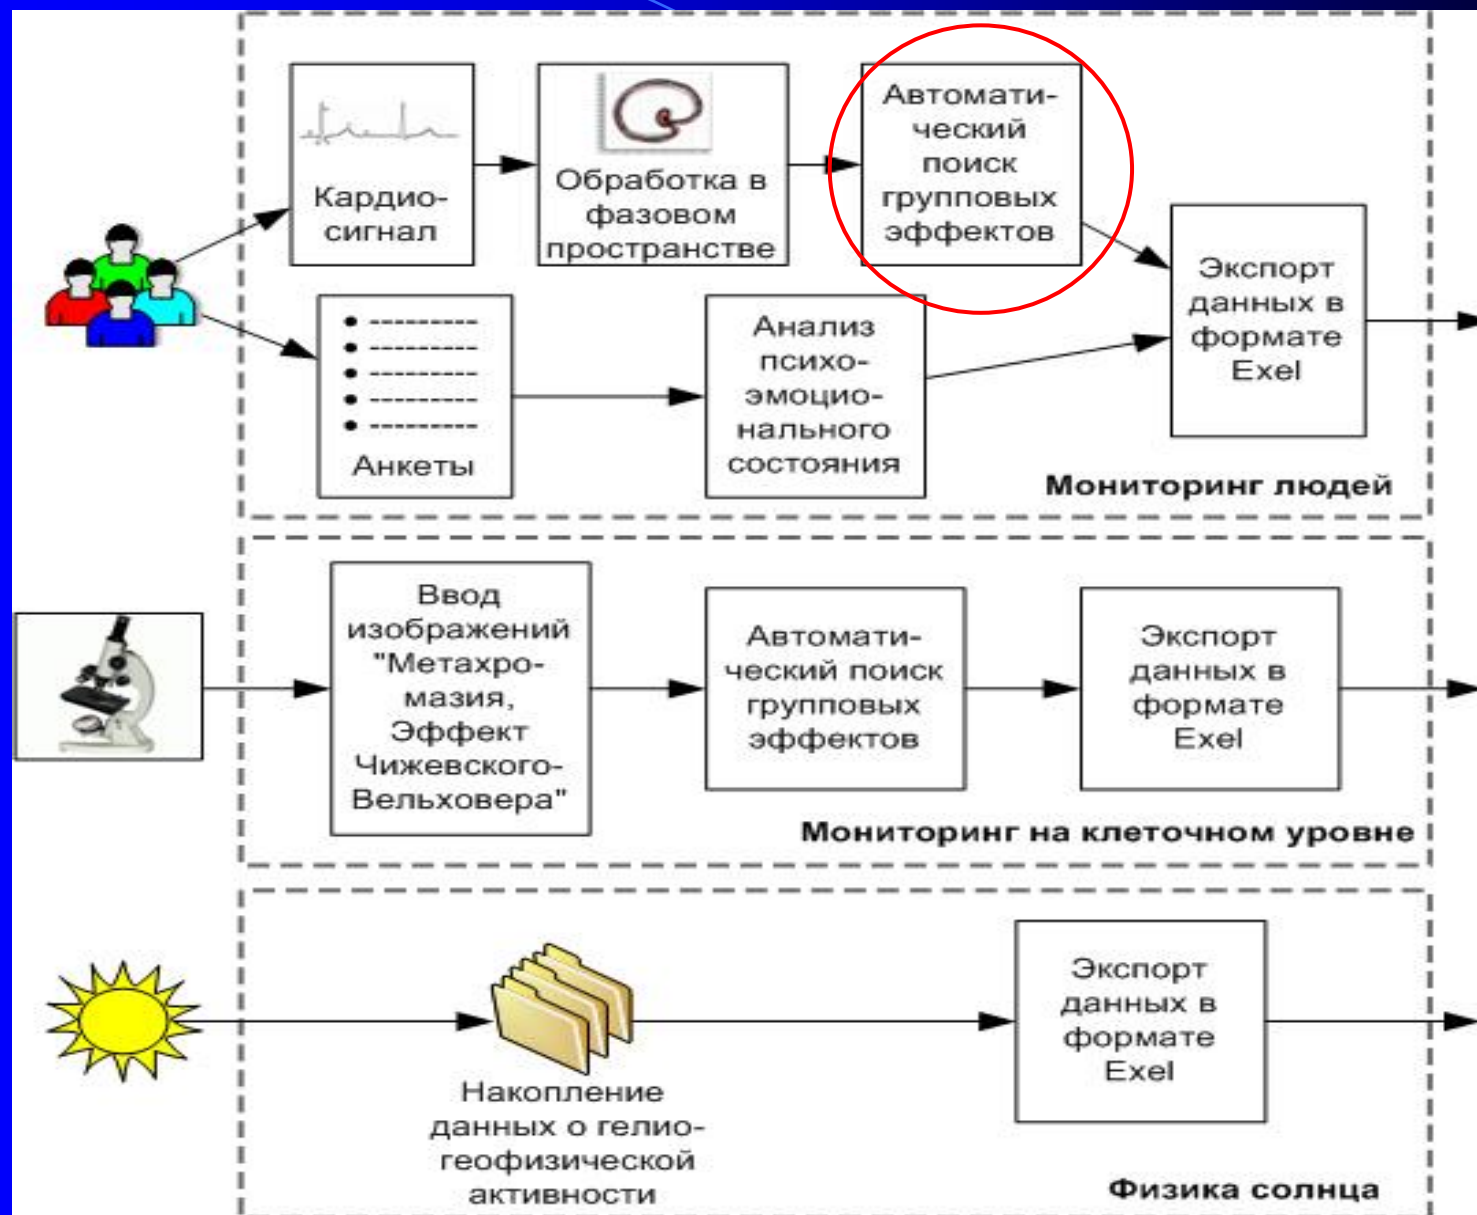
Кардиосигнал

Обработка в фазовом пространстве

Автоматический поиск групповых эффектов

Экспорт данных в формате Exel

• ----------
• ----------
• ----------
• ----------
• ----------
Анкеты

Анализ психоэмоционального состояния

Мониторинг людей

Ввод изображений "Метахромазия, Эффект Чижевского-Вельховера"

Автоматический поиск групповых эффектов

Экспорт данных в формате Exel

Мониторинг на клеточном уровне

Накопление данных о гелиогеофизической активности

Экспорт данных в формате Exel

Физика солнца